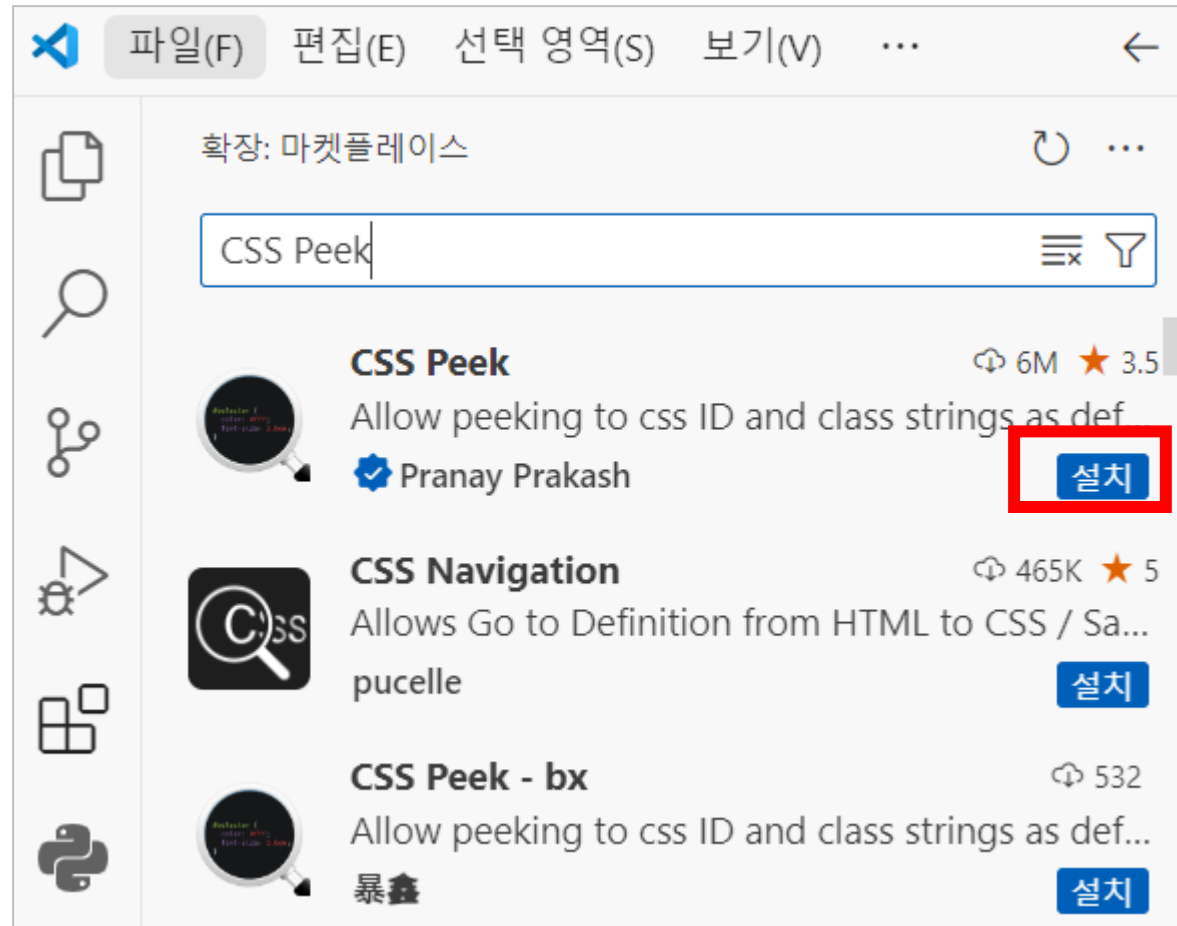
파일(F) 편집(E) 선택 영역(S) 보기(V) ···

확장: 마켓플레이스

CSS Peek

CSS Peek
6M ★ 3.5
Allow peeking to css ID and class strings as def...
Pranay Prakash
설치

CSS Navigation
465K ★ 5
Allows Go to Definition from HTML to CSS / Sa...
pucelle
설치

CSS Peek - bx
532
Allow peeking to css ID and class strings as def...
暴鑫
설치